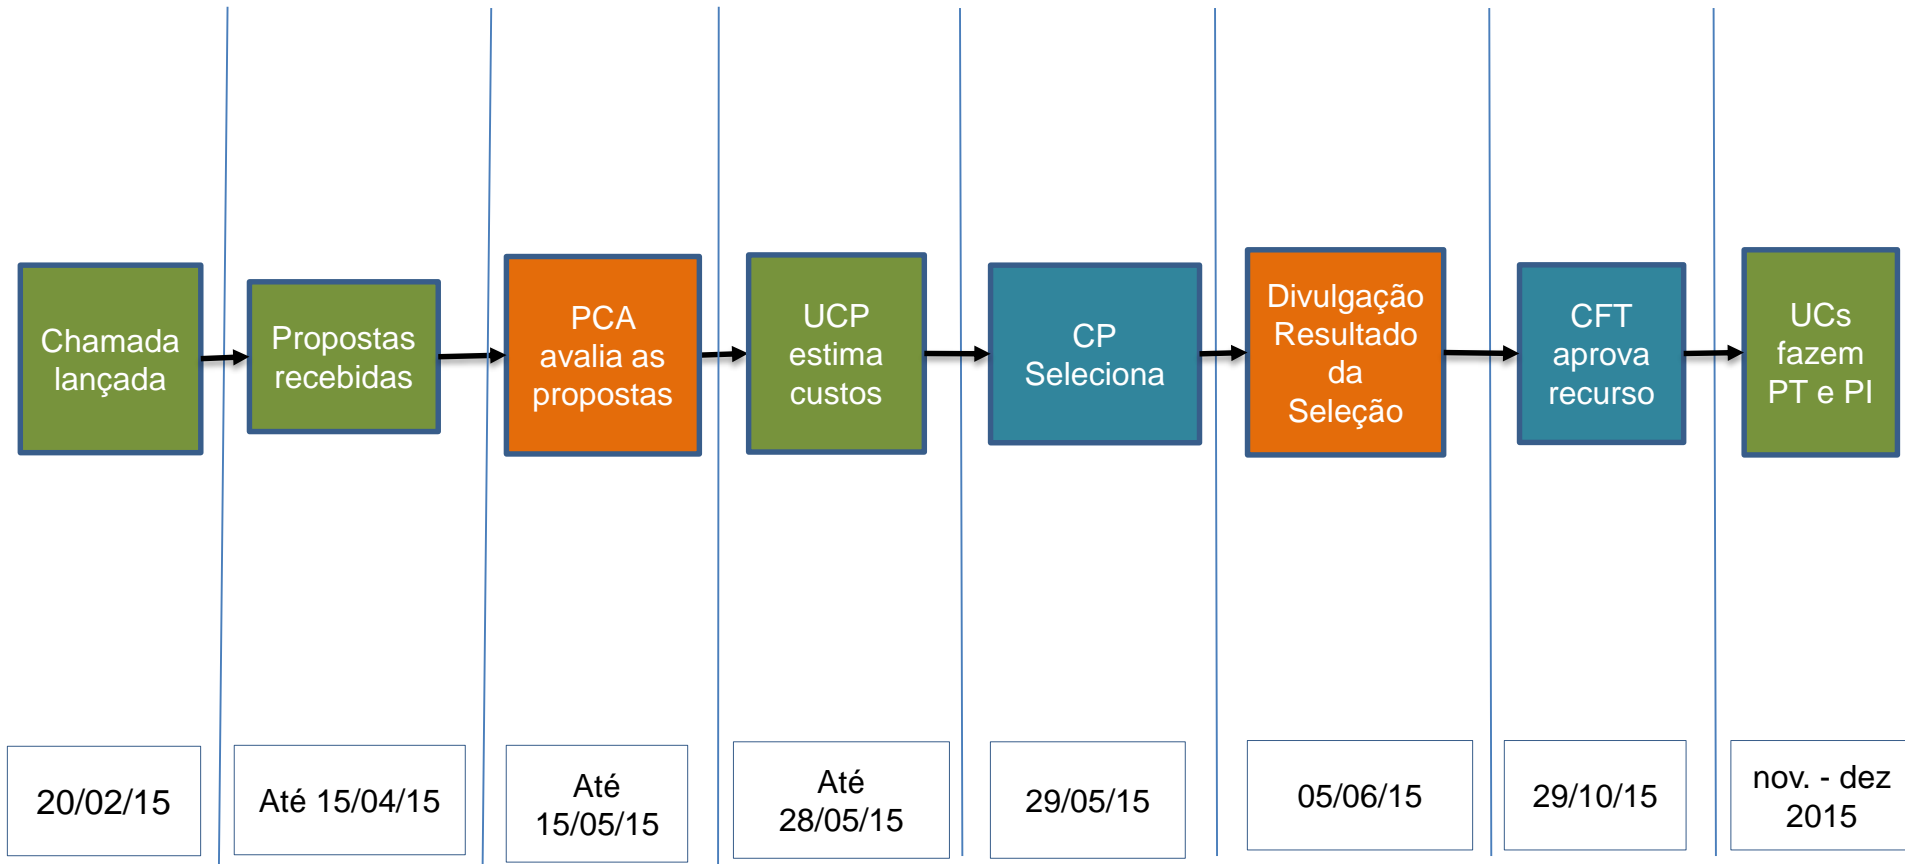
Chamada lançada

Propostas recebidas

PCA avalia as propostas

UCP estima custos

CP Seleciona

Divulgação Resultado da Seleção

CFT aprova recurso

UCs fazem PT e PI

20/02/15

Até 15/04/15

Até 15/05/15

Até 28/05/15

29/05/15

05/06/15

29/10/15

nov. - dez 2015